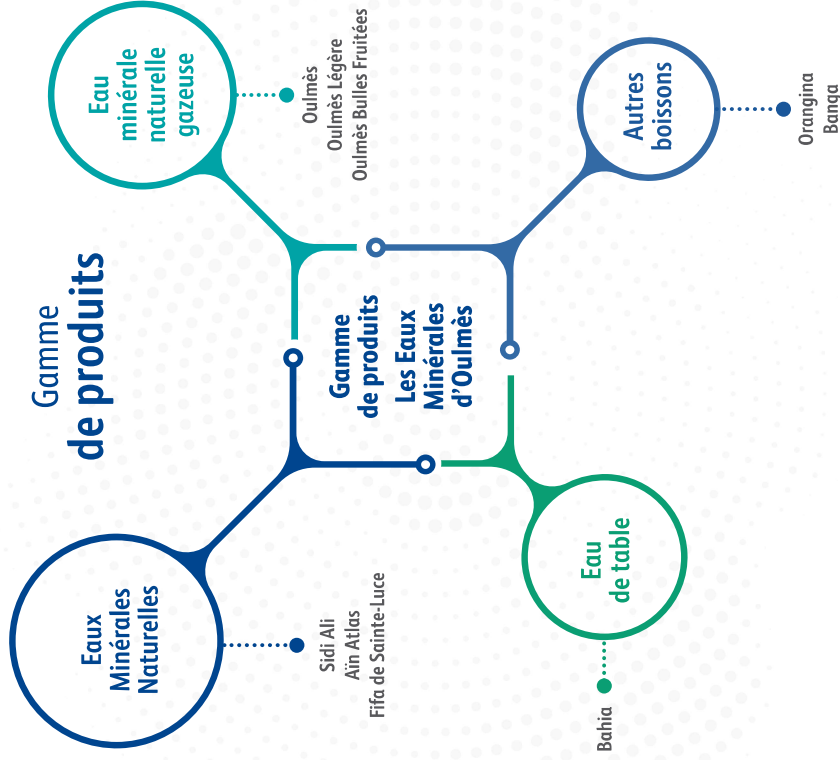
Gamme
de produits

Gamme
de produits
Les Eaux
Minérales
d'Oulmès

Eau
minérale
naturelle
gazeuse

Oulmès
Oulmès Légère
Oulmès Bulles Fruitées

Autres
boissons

Orangina
Banga

Eaux
Minérales
Naturelles

Sidi Ali
Aïn Atlas
Fifa de Sainte-Luce

Eau
de table

Bahia